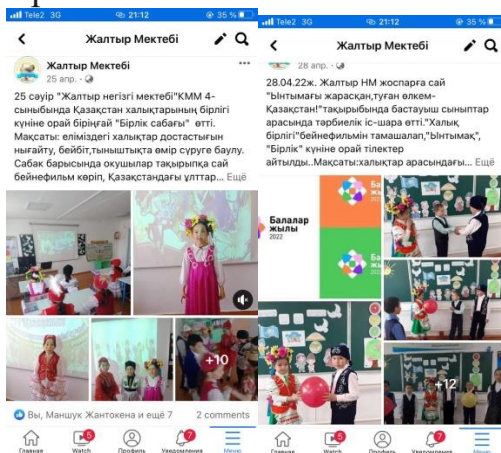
Tele2 3G 21:12 35 %

Жалтыр Мектебі

Жалтыр Мектебі
25 апр. ·

25 сәуір "Жалтыр негізгі мектебі"КММ 4-сыныбында Қазақстан халықтарының бірлігі күніне орай бірінғай "Бірлік сабағы" өтті. Мақсаты: еліміздегі халықтар достастығын нығайту, бейбіт,тыныштықта өмір сүруге баулу. Сабақ барысында оқушылар тақырыпқа сай бейнефильм көріп, Қазақстандағы ұлттар... Ещё

+10

Вы, Маншук Жантокена и ещё 7 2 comments

Главная Watch Профиль Уведомления Меню

Tele2 3G 21:12 35 %

Жалтыр Мектебі

28 апр. ·

28.04.22ж. Жалтыр НМ жоспарға сай "Ынтымағы жарасқан,туған өлкем-Қазақстан!"тақырыбында бастауыш сыныптар арасында тәрбиелік іс-шара өтті."Халық бірлігі"бейнефильмін тамашалап,"Ынтымақ", "Бірлік" күніне орай тілектер айтылды..Мақсаты:халықтар арасындағы... Ещё

Балалар жылы 2022

Балалар жылы

+12

Главная Watch Профиль Уведомления Меню